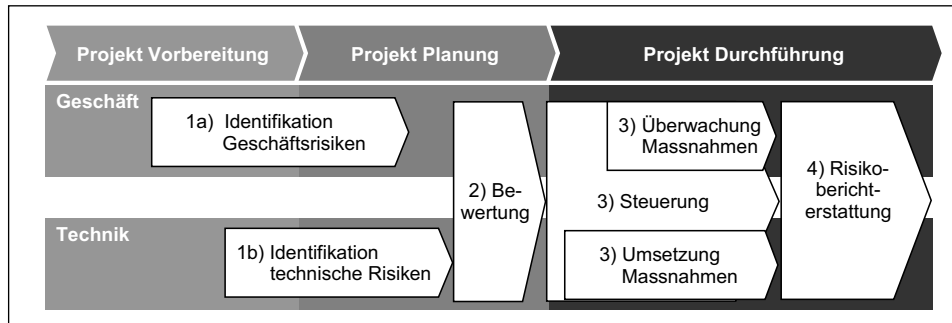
Projekt Vorbereitung
Projekt Planung
Projekt Durchführung

Geschäft
1a) Identifikation Geschäftsrisiken

2) Bewertung

3) Überwachung Massnahmen

3) Steuerung

4) Risikoberichterstattung

Technik
1b) Identifikation technische Risiken

3) Umsetzung Massnahmen